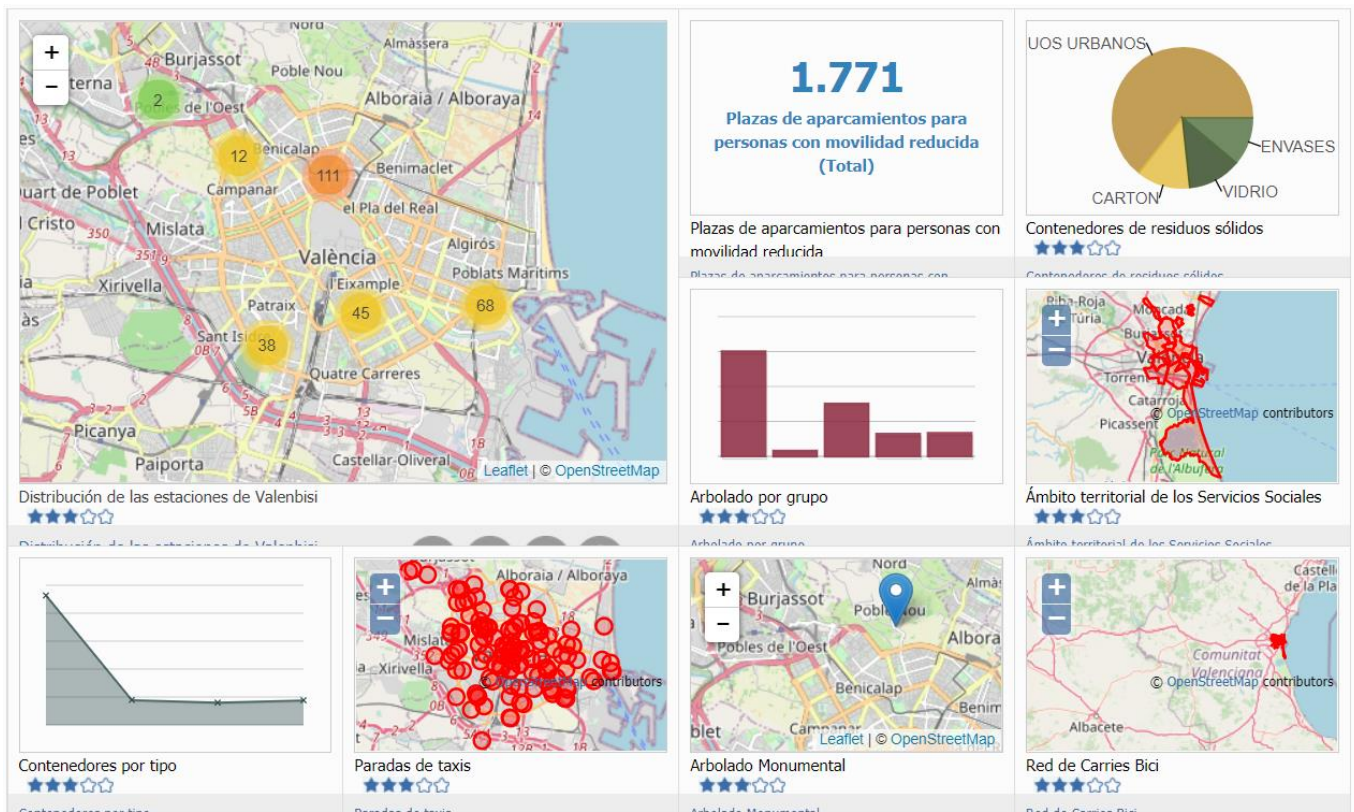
+
−
Nord
Almàssera
Burjassot
48
Poble Nou
Paterna
2
Pobles de l'Oest
Alboraia / Alboraya
12
Benicalap
111
Benimaclet
Quart de Poblet
Campanar
el Pla del Real
El Cristo
Mislata
Algirós
València
Poblats Marítims
Xirivella
l'Eixample
68
Patraix
45
Sant Isidre
38
Quatre Carreres
Picanya
Paiporta
Castellar-Oliveral
Leaflet | © OpenStreetMap
Distribución de las estaciones de Valenbisi
★★★☆☆

1.771
Plazas de aparcamientos para personas con movilidad reducida (Total)
Plazas de aparcamientos para personas con movilidad reducida

UOS URBANOS
ENVASES
VIDRIO
CARTON
Contenedores de residuos sólidos
★★★☆☆

Arbolado por grupo
★★★☆☆

+
−
Riba-Roja de Túria
Moncada
Burjassot
València
Torrent
Catarroja
Picassent
Parc Natural de l'Albufera
© OpenStreetMap contributors
Ámbito territorial de los Servicios Sociales
★★★☆☆

Contenedores por tipo
★★★☆☆

+
−
Alboraia / Alboraya
Mislata
Xirivella
© OpenStreetMap contributors
Paradas de taxis
★★★☆☆

+
−
Nord
Almàs
Burjassot
Poble Nou
Pobles de l'Oest
Albora
Benicalap
Benim
Campanar
Leaflet | © OpenStreetMap
Arbolado Monumental
★★★☆☆

+
−
Castelló de la Pla
Comunitat Valenciana
© OpenStreetMap contributors
Albacete
Red de Carriles Bici
★★★☆☆